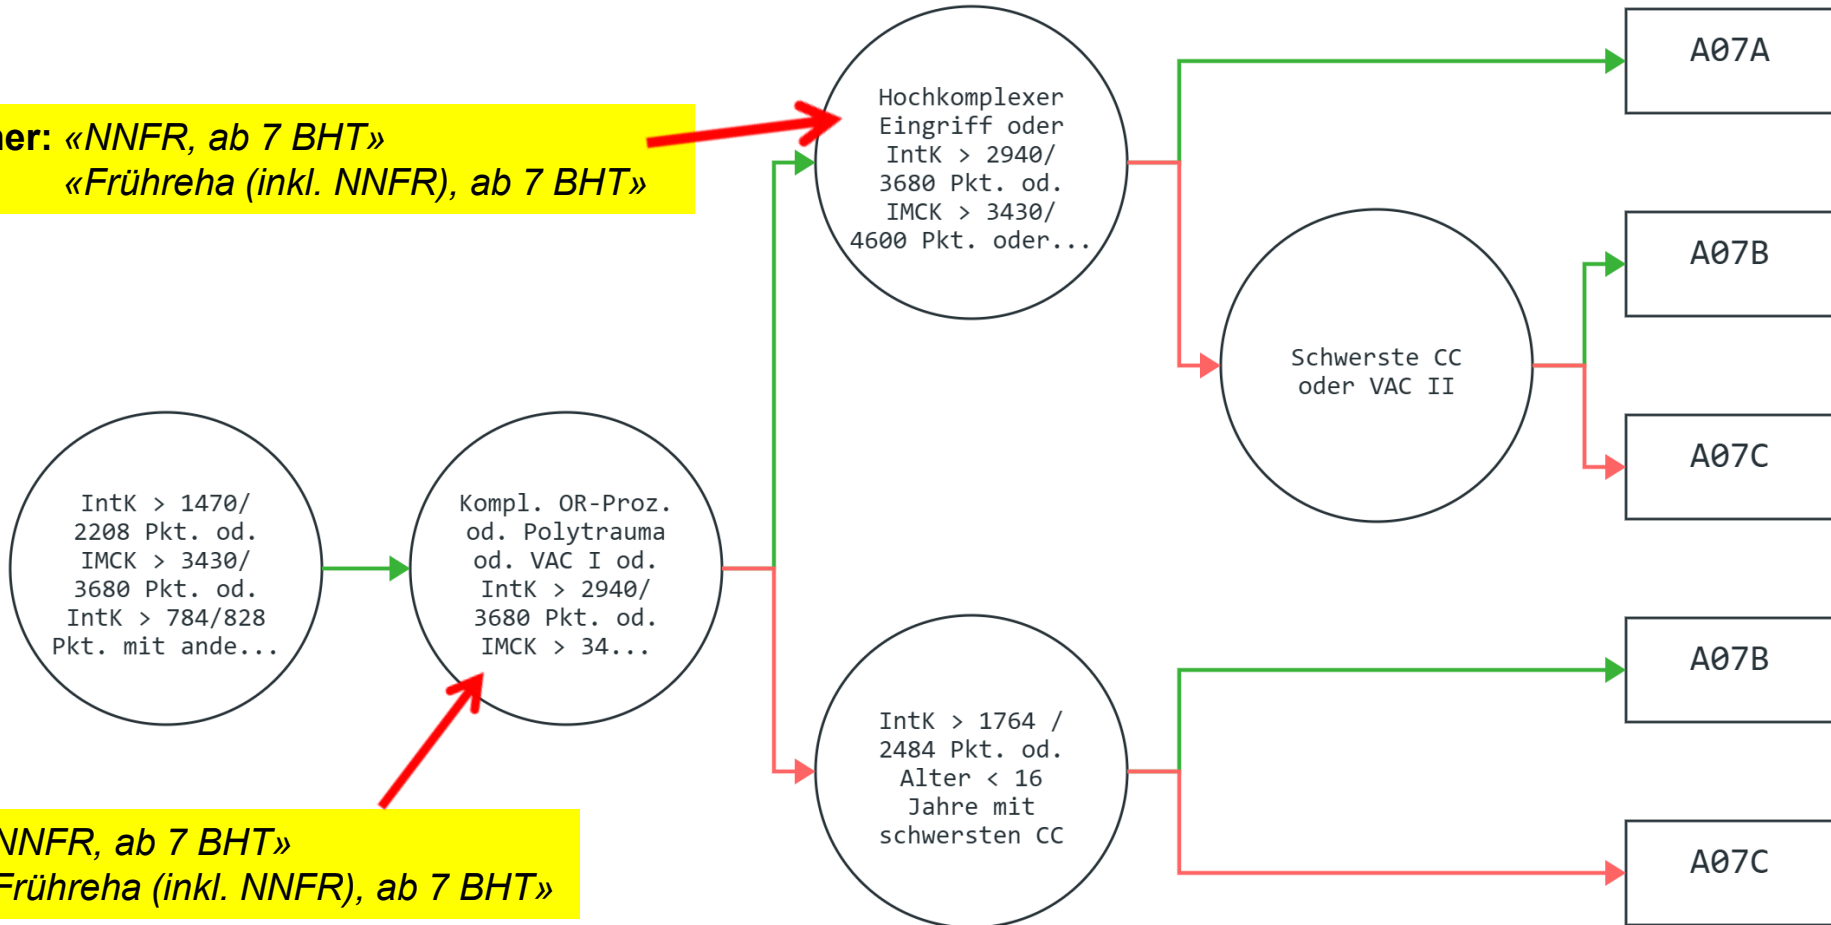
er: «NNFR, ab 7 BHT»
«Frühreha (inkl. NNFR), ab 7 BHT»

Hochkomplexer Eingriff oder IntK > 2940/ 3680 Pkt. od. IMCK > 3430/ 4600 Pkt. oder...

A07A

A07B

Schwerste CC oder VAC II

A07C

IntK > 1470/ 2208 Pkt. od. IMCK > 3430/ 3680 Pkt. od. IntK > 784/828 Pkt. mit ande...

Kompl. OR-Proz. od. Polytrauma od. VAC I od. IntK > 2940/ 3680 Pkt. od. IMCK > 34...

A07B

IntK > 1764 / 2484 Pkt. od. Alter < 16 Jahre mit schwersten CC

NNFR, ab 7 BHT»
Frühreha (inkl. NNFR), ab 7 BHT»

A07C